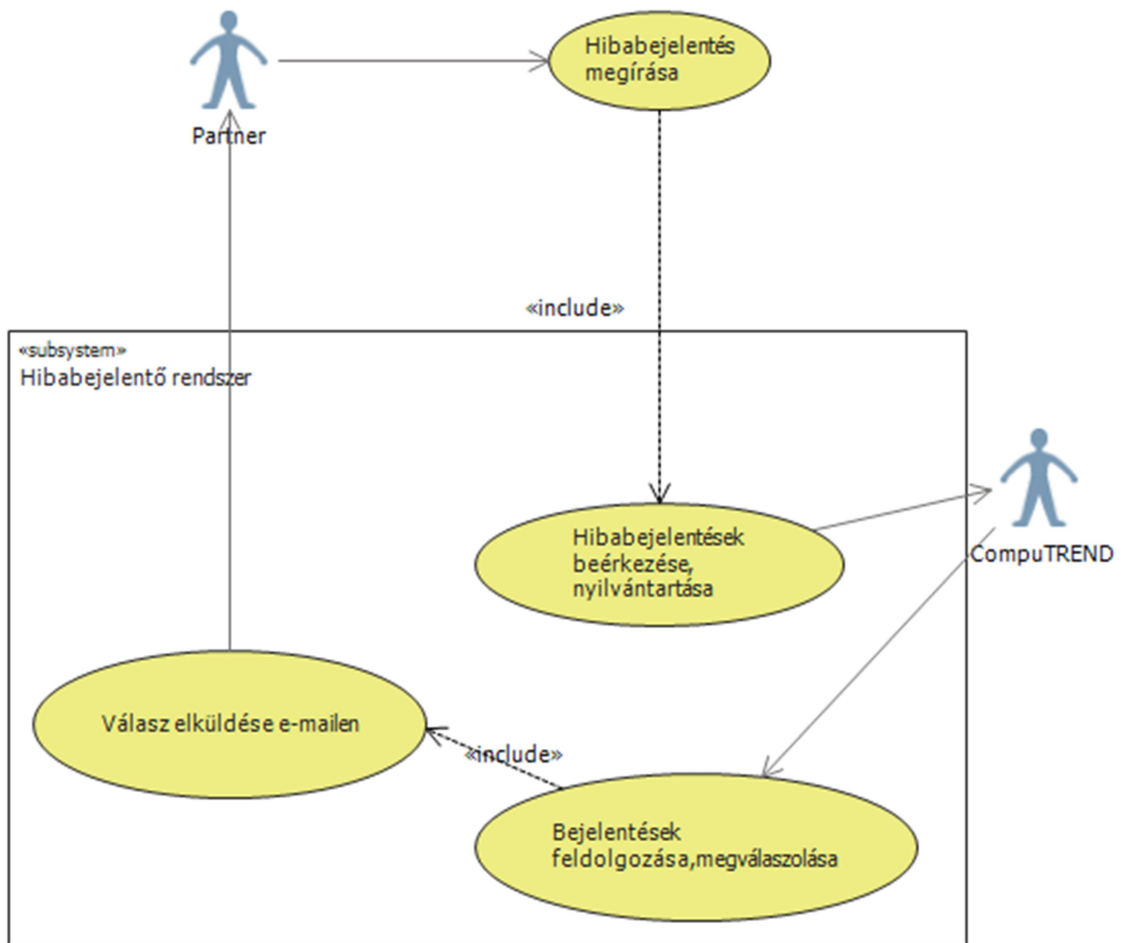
Partner

Hibabejelentés megírása

«include»

«subsystem»
Hibabejelentő rendszer

Hibabejelentések beérkezése, nyilvántartása

CompuTREND

Válasz elküldése e-mailen

«include»

Bejelentések feldolgozása,megválaszolása